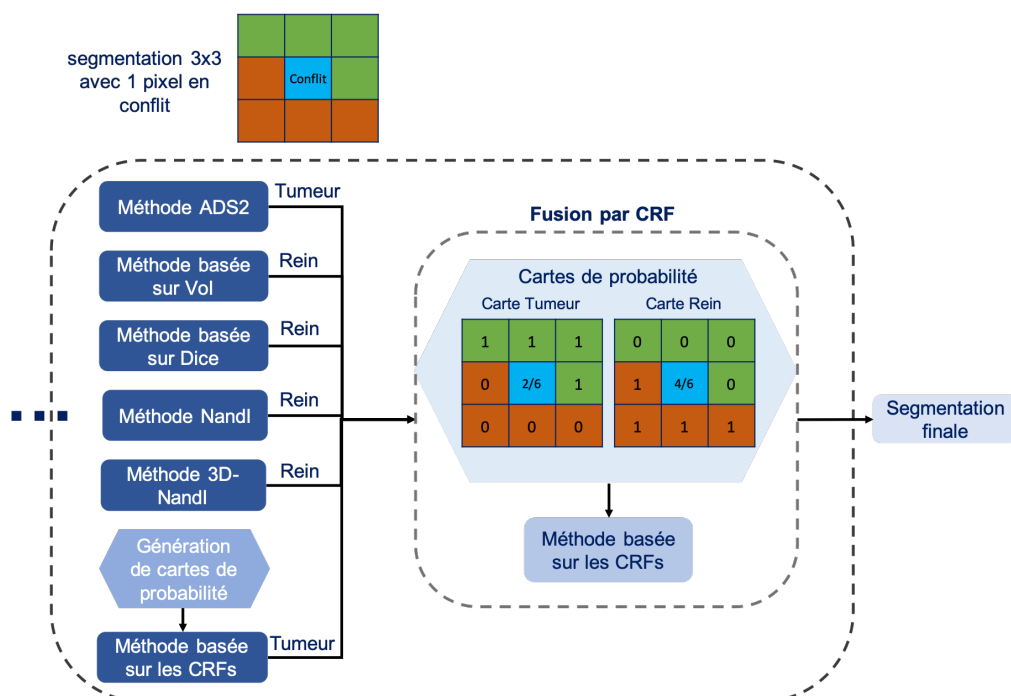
segmentation 3x3 avec 1 pixel en conflit

Conflit

Méthode ADS2

Tumeur

Méthode basée sur Vol

Rein

Méthode basée sur Dice

Rein

Méthode NandI

Rein

Méthode 3D-NandI

Rein

Génération de cartes de probabilité

Méthode basée sur les CRFs

Tumeur

...

Fusion par CRF

Cartes de probabilité

Carte Tumeur

| 1 | 1 | 1 |
|---|---|---|
| 0 | 2/6 | 1 |
| 0 | 0 | 0 |

Carte Rein

| 0 | 0 | 0 |
|---|---|---|
| 1 | 4/6 | 0 |
| 1 | 1 | 1 |

Méthode basée sur les CRFs

Segmentation finale